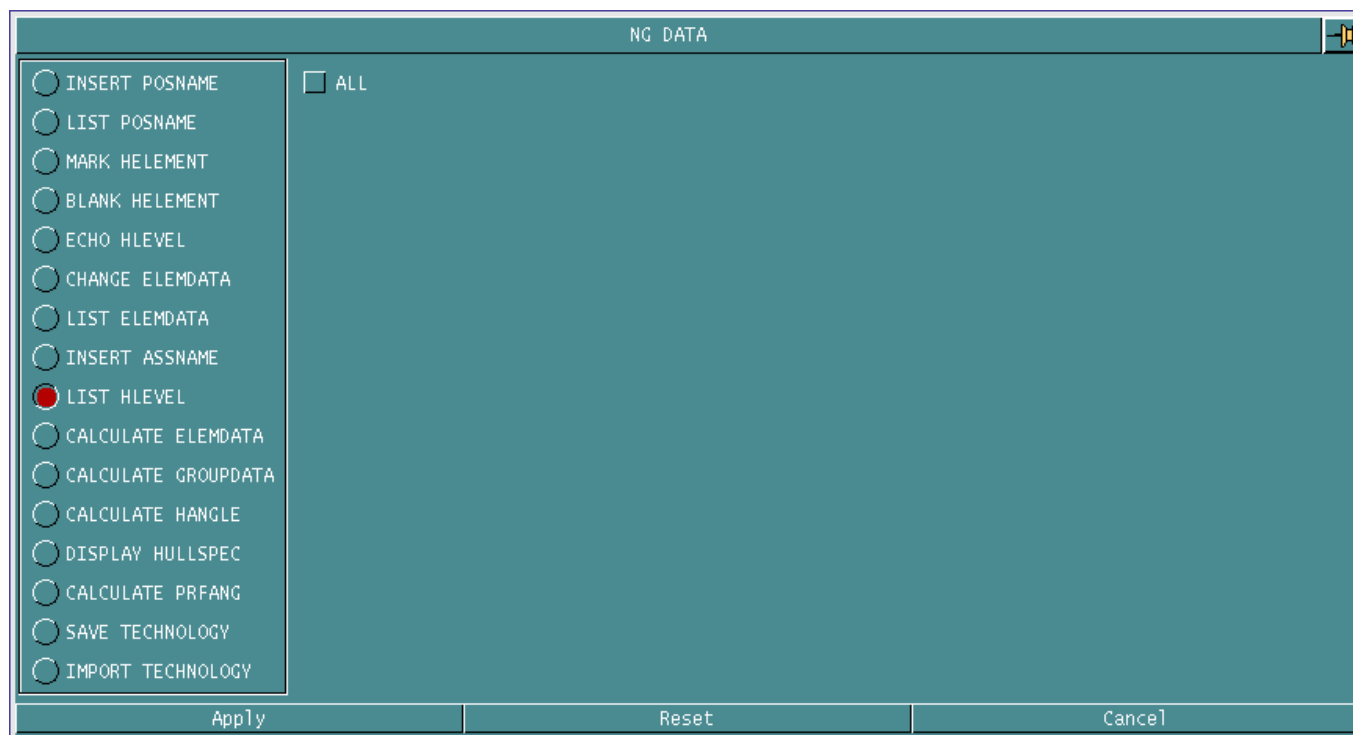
NG DATA

INSERT POSNAME
LIST POSNAME
MARK HELEMENT
BLANK HELEMENT
ECHO HLEVEL
CHANGE ELEMDATA
LIST ELEMDATA
INSERT ASSNAME
LIST HLEVEL
CALCULATE ELEMDATA
CALCULATE GROUPDATA
CALCULATE HANGLE
DISPLAY HULLSPEC
CALCULATE PRFANG
SAVE TECHNOLOGY
IMPORT TECHNOLOGY

ALL

Apply
Reset
Cancel